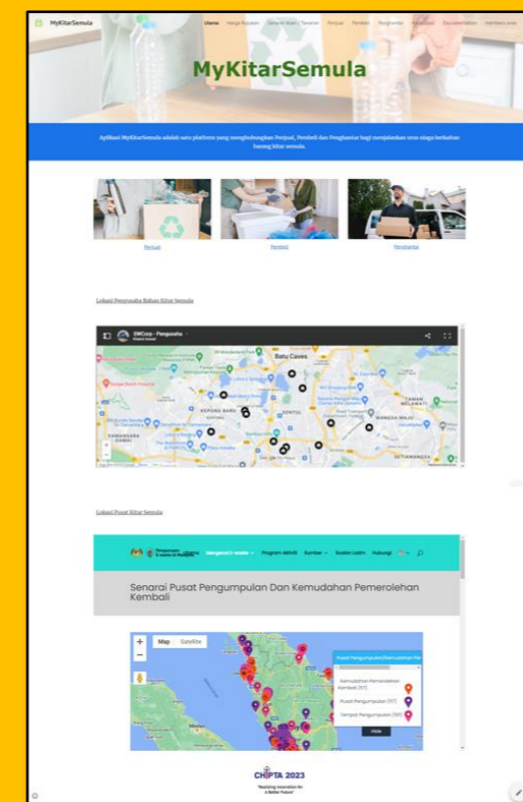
MyKitarSemula

Utama Harga Rujukan Senarai Iklan / Tawaran Penjual Pembeli Penghantar Kenalan Documentation members area

MyKitarSemula

Aplikasi MyKitarSemula adalah satu platform yang menghubungkan Penjual, Pembeli dan Penghantar bagi menjalankan urus niaga berkaitan barang kitar semula.

Penjual

Pembeli

Penghantar

Lokasi Pengusaha Bahan Kitar Semula

SWCorp - Pengusaha

Batu Caves

KEPONG BARU

SENTUL

WANGSA MAJU

TAMAN MELAWATI

SETIAWANGSA

DAMANSARA DAMAI

Lokasi Pusat Kitar Semula

Mengenai Kami Program Aktiviti Sumber Soalan Lazim Hubungi

Senarai Pusat Pengumpulan Dan Kemudahan Pemerolehan Kembali

Map Satellite

Pusat Pengumpulan/Kemudahan Pe

Kemudahan Pemerolehan Kembali (17)

Pusat Pengumpulan (117)

Tempat Pengumpulan (130)

Hide

CIPTA 2023

"Building Innovation for a Better Future"